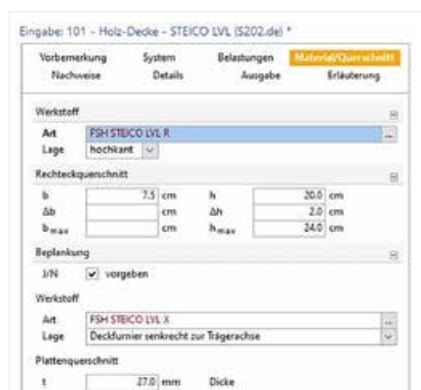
Eingabe: 101 - Holz-Decke - STEICO LVL (S202.de) *

Vorbemerkung System Belastungen Material/Querschnitt
Nachweise Details Ausgabe Erläuterung

Werkstoff

Art FSH STEICO LVL R ...
Lage hochkant

Rechteckquerschnitt

| b | 7.5 | cm | h | 20.0 | cm |
|---|---|---|---|---|---|
| Δb | | cm | Δh | 2.0 | cm |
| $b_{max}$ | | cm | $h_{max}$ | 24.0 | cm |

Beplankung

J/N ✓ vorgeben

Werkstoff

Art FSH STEICO LVL X ...
Lage Deckfurnier senkrecht zur Trägerachse

Plattenquerschnitt

t 27.0 mm Dicke